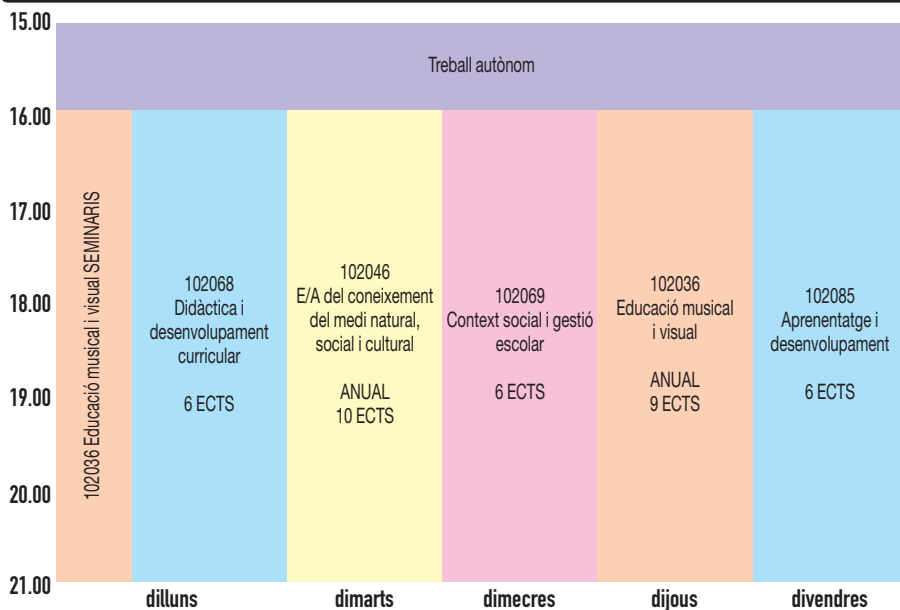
15.00

Treball autònom

16.00

17.00

18.00

19.00

20.00

21.00

102036 Educació musical i visual SEMINARIS

102068
Didàctica i desenvolupament curricular

6 ECTS

102046
E/A del coneixement del medi natural, social i cultural

ANUAL
10 ECTS

102069
Context social i gestió escolar

6 ECTS

102036
Educació musical i visual

ANUAL
9 ECTS

102085
Aprenentatge i desenvolupament

6 ECTS

dilluns

dimarts

dimecres

dijous

divendres